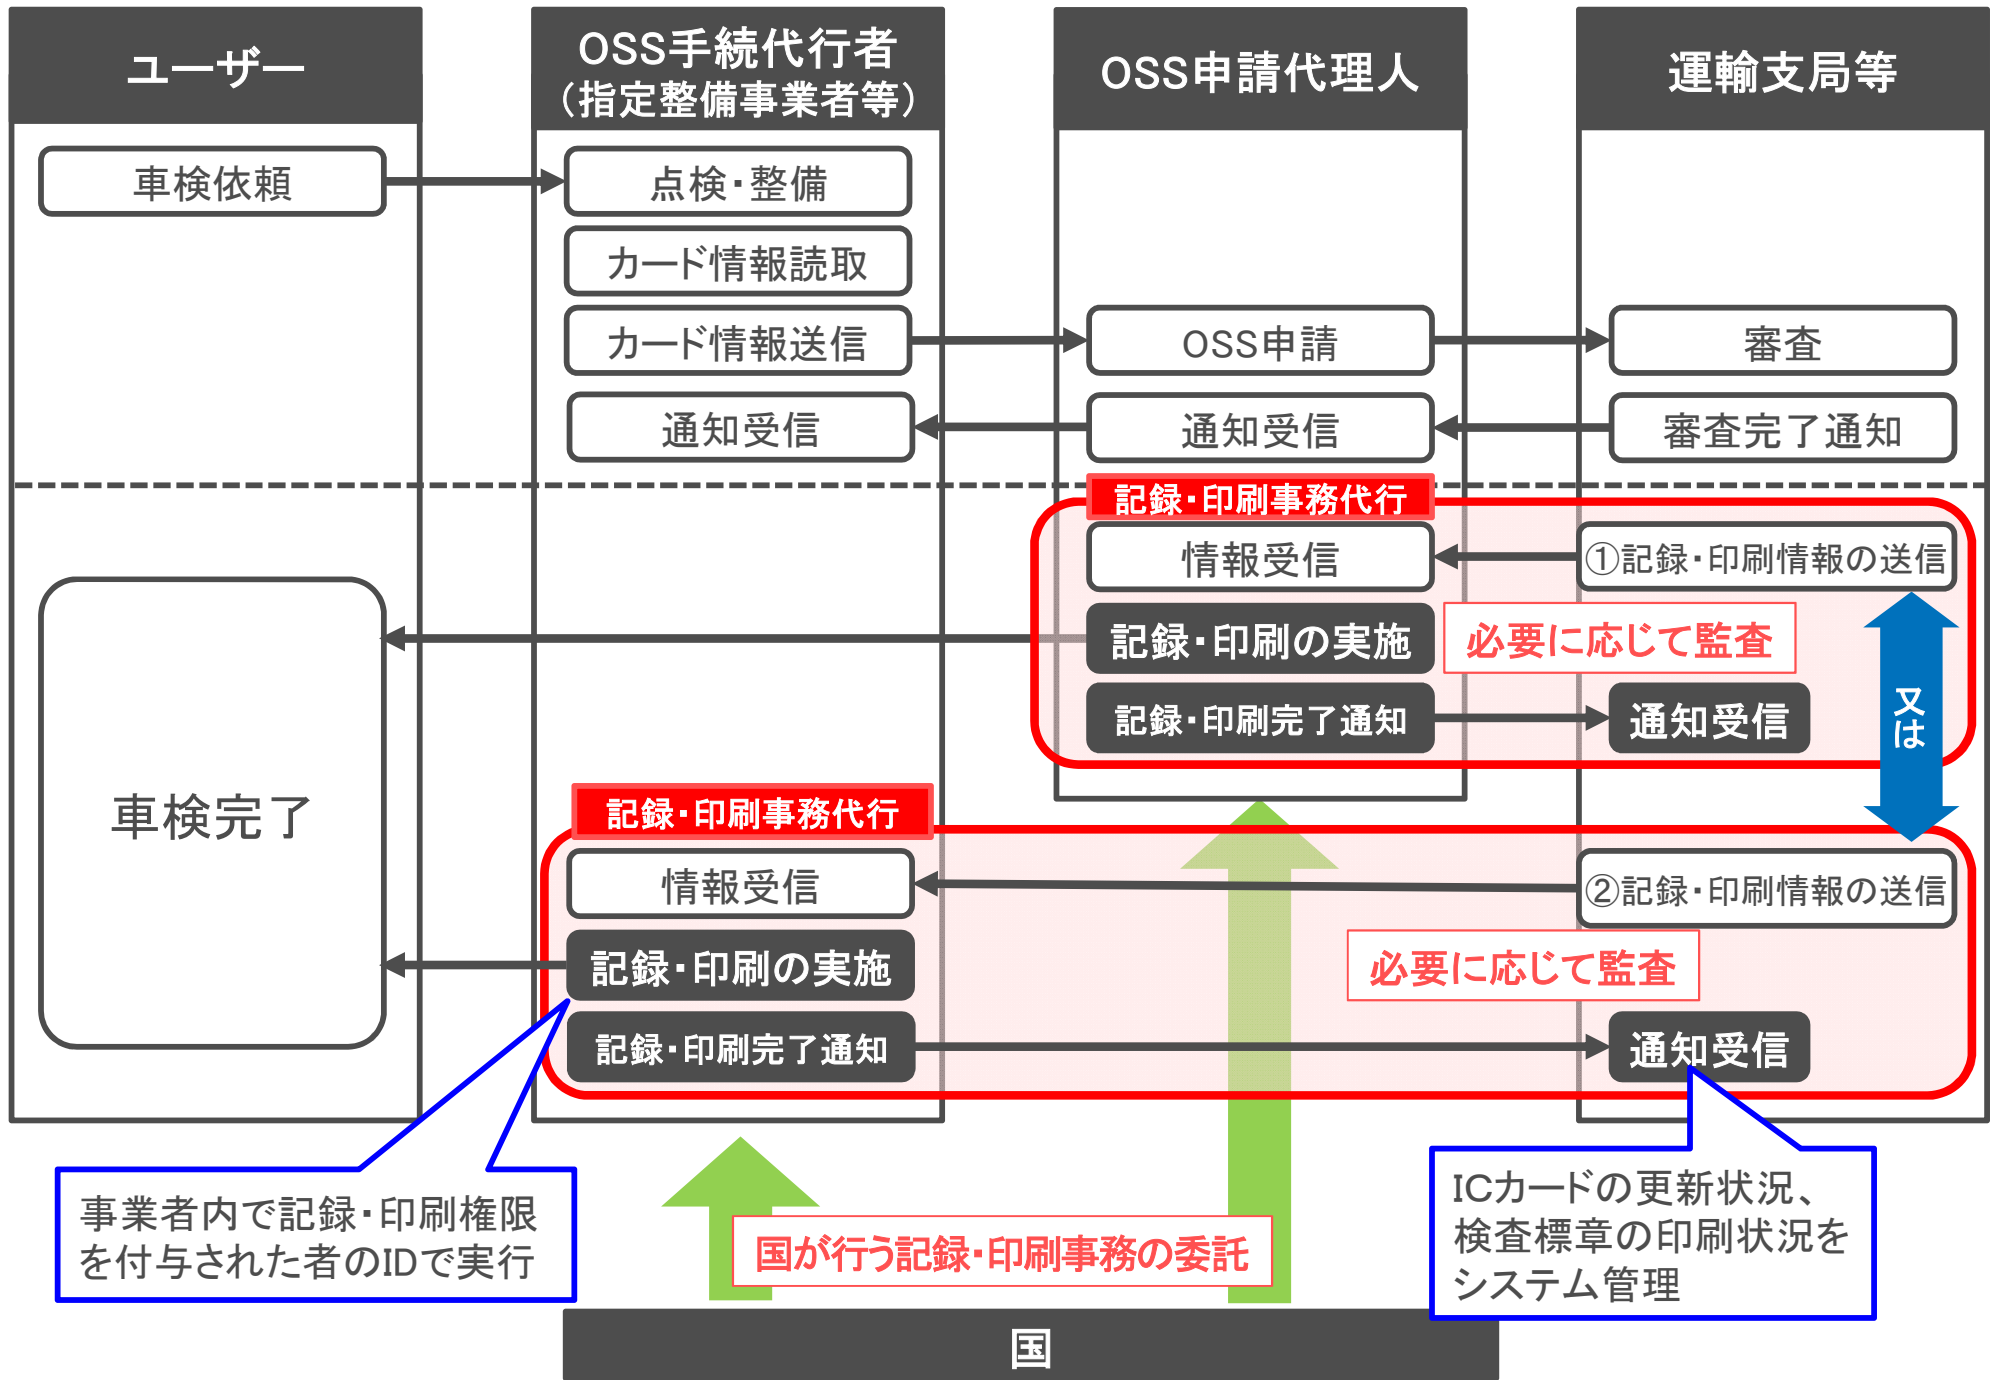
ユーザー

OSS手続代行者
（指定整備事業者等）

OSS申請代理人

運輸支局等

車検依頼

点検・整備

カード情報読取

カード情報送信

OSS申請

審査

通知受信

通知受信

審査完了通知

記録・印刷事務代行

情報受信

①記録・印刷情報の送信

記録・印刷の実施

必要に応じて監査

又は

記録・印刷完了通知

通知受信

車検完了

記録・印刷事務代行

情報受信

②記録・印刷情報の送信

記録・印刷の実施

必要に応じて監査

記録・印刷完了通知

通知受信

事業者内で記録・印刷権限を付与された者のIDで実行

国が行う記録・印刷事務の委託

ICカードの更新状況、検査標章の印刷状況をシステム管理

国